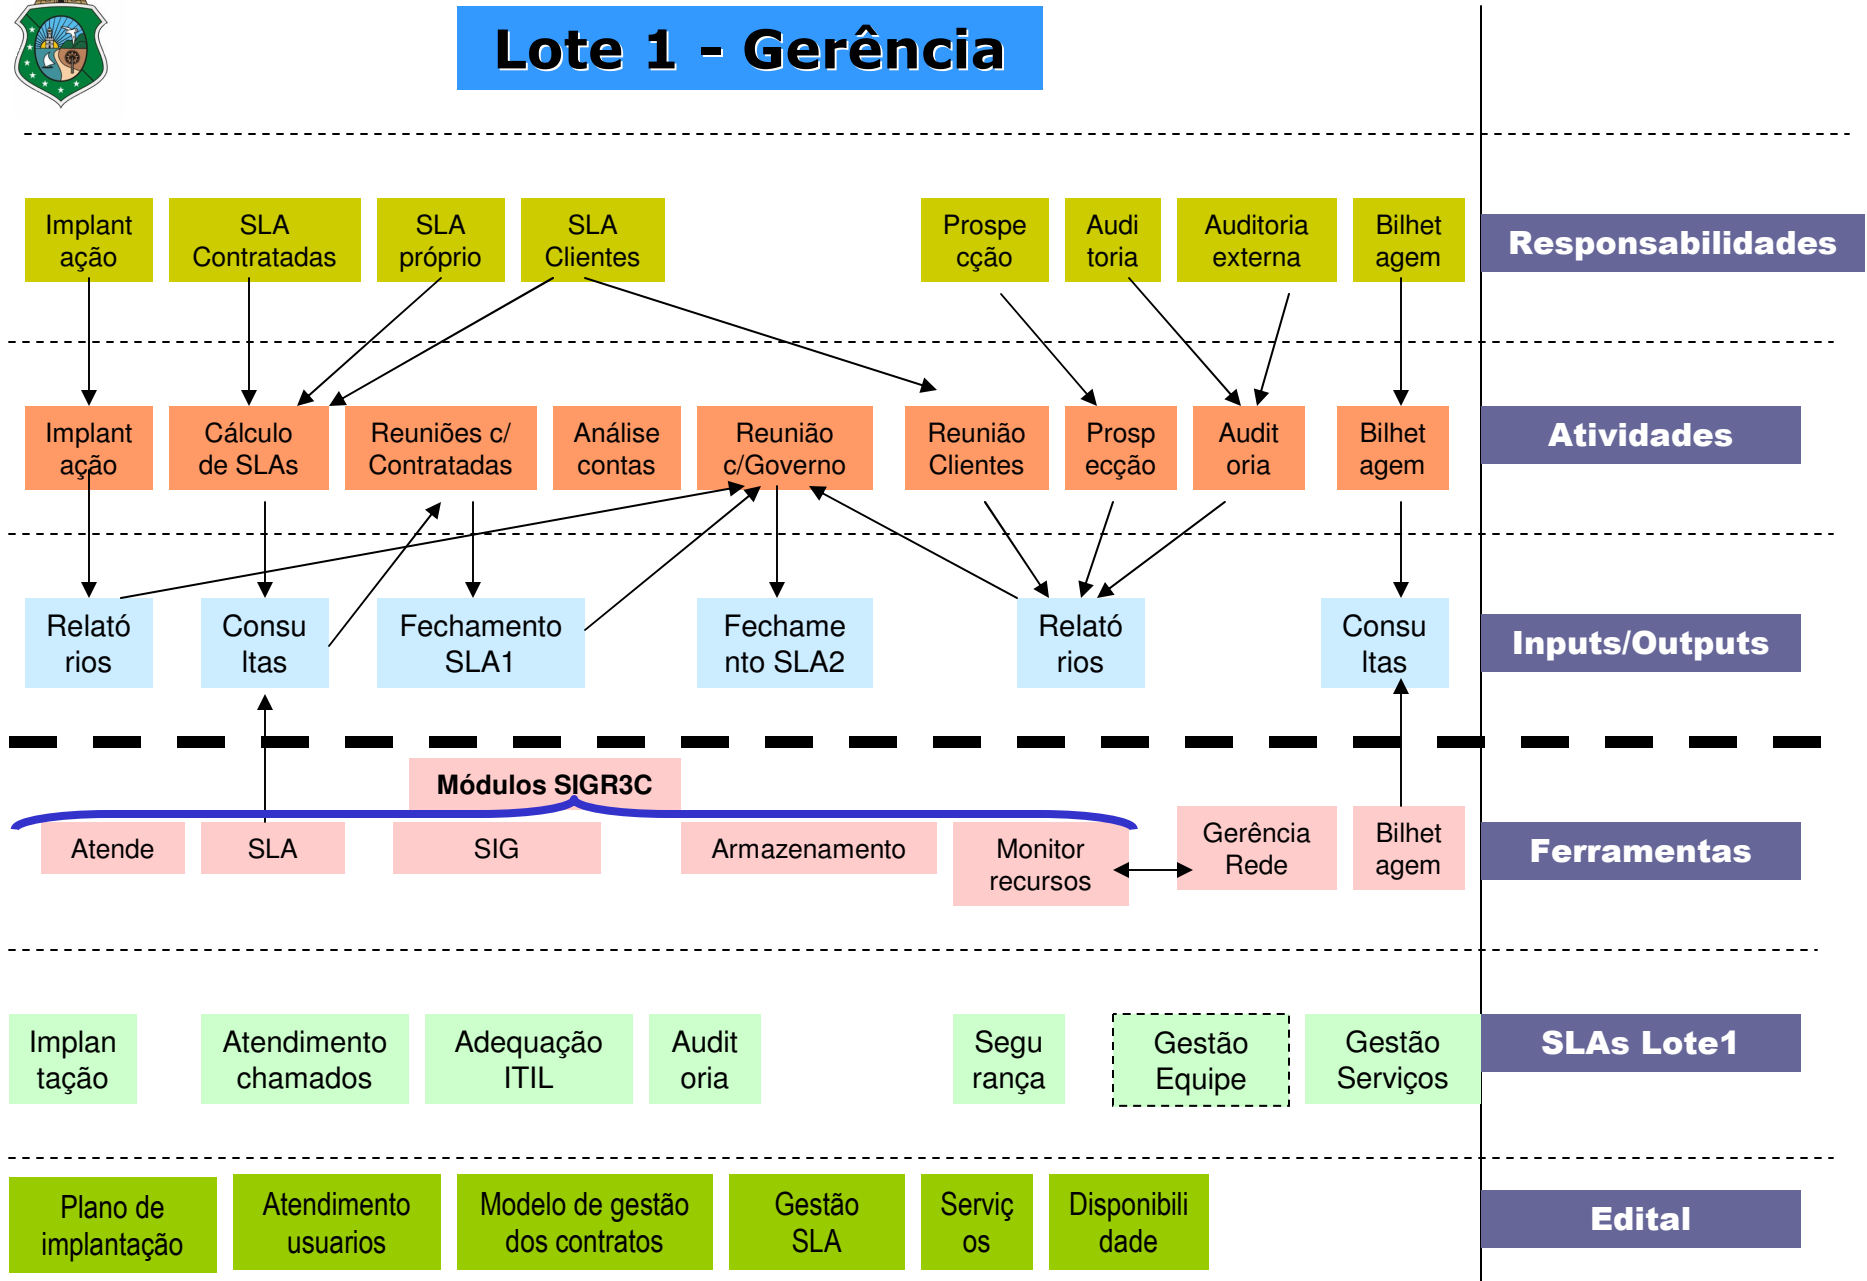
Lote 1 - Gerência

Implantação
SLA Contratadas
SLA próprio
SLA Clientes
Prospecção
Auditoria
Auditoria externa
Bilhetagem

Responsabilidades

Implantação
Cálculo de SLAs
Reuniões c/ Contratadas
Análise contas
Reunião c/Governo
Reunião Clientes
Prospecção
Auditoria
Bilhetagem

Atividades

Relatórios
Consultas
Fechamento SLA1
Fechamento SLA2
Relatórios
Consultas

Inputs/Outputs

Módulos SIGR3C
Atende
SLA
SIG
Armazenamento
Monitor recursos
Gerência Rede
Bilhetagem

Ferramentas

Implantação
Atendimento chamados
Adequação ITIL
Auditoria
Segurança
Gestão Equipe
Gestão Serviços

SLAs Lote1

Plano de implantação
Atendimento usuarios
Modelo de gestão dos contratos
Gestão SLA
Serviços
Disponibilidade

Edital